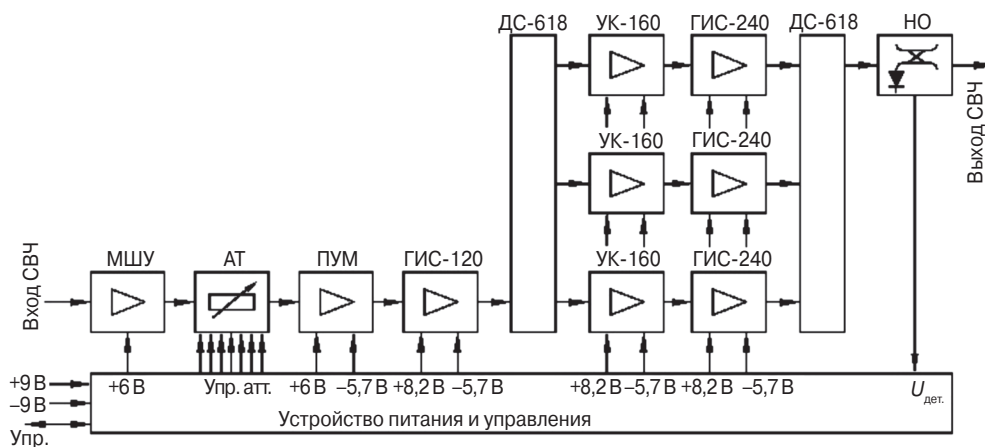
ДС-618
УК-160
ГИС-240
ДС-618
НО
Выход СВЧ
УК-160
ГИС-240
Вход СВЧ
МШУ
АТ
ПУМ
ГИС-120
УК-160
ГИС-240
+9 В
–9 В
Упр.
+6 В
Упр. атт.
+6 В
–5,7 В
+8,2 В
–5,7 В
+8,2 В
–5,7 В
+8,2 В
–5,7 В
$U_{дет.}$
Устройство питания и управления